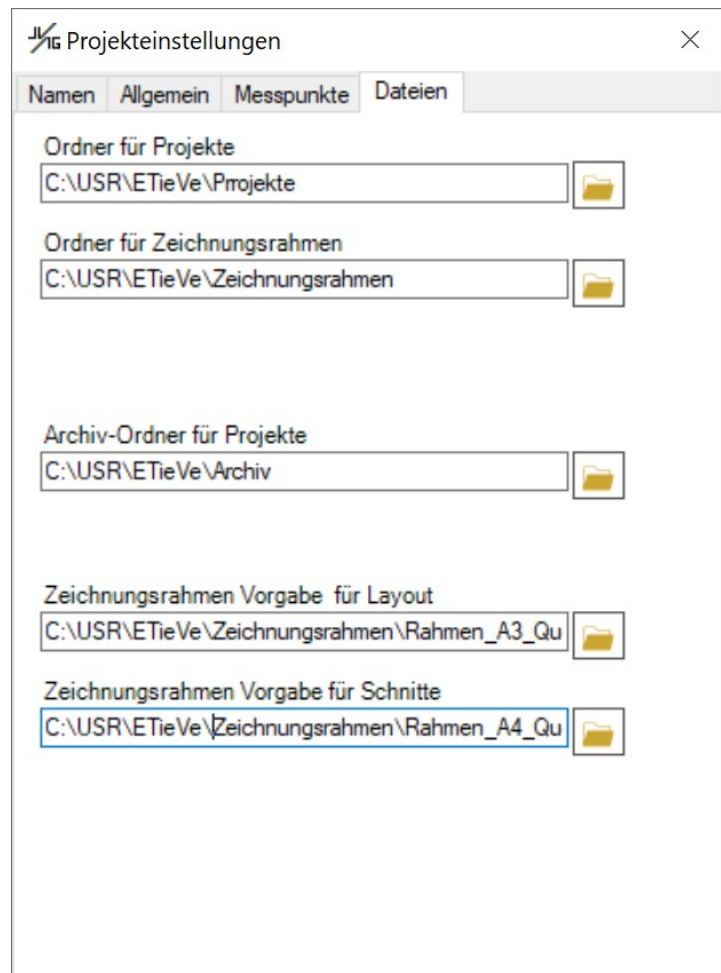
Projekteinstellungen

Namen | Allgemein | Messpunkte | Dateien

Ordner für Projekte
C:\USR\ETieVe\Prrojekte

Ordner für Zeichnungsrahmen
C:\USR\ETieVe\Zeichnungsrahmen

Archiv-Ordner für Projekte
C:\USR\ETieVe\Archiv

Zeichnungsrahmen Vorgabe für Layout
C:\USR\ETieVe\Zeichnungsrahmen\Rahmen_A3_Qu

Zeichnungsrahmen Vorgabe für Schnitte
C:\USR\ETieVe\Zeichnungsrahmen\Rahmen_A4_Qu